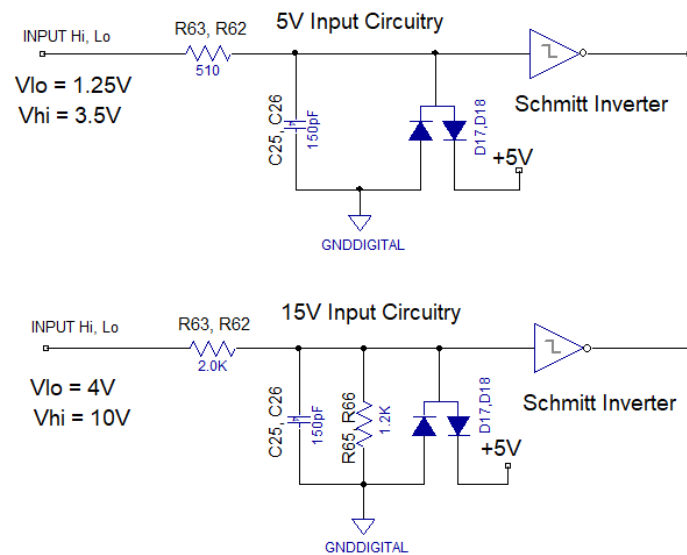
INPUT Hi, Lo

R63, R62

510

5V Input Circuitry

Vlo = 1.25V

Vhi = 3.5V

C25, C26

150pF

D17,D18

Schmitt Inverter

+5V

GNDDIGITAL

INPUT Hi, Lo

R63, R62

2.0K

15V Input Circuitry

Vlo = 4V

Vhi = 10V

C25, C26

150pF

R65, R66

1.2K

D17,D18

Schmitt Inverter

+5V

GNDDIGITAL